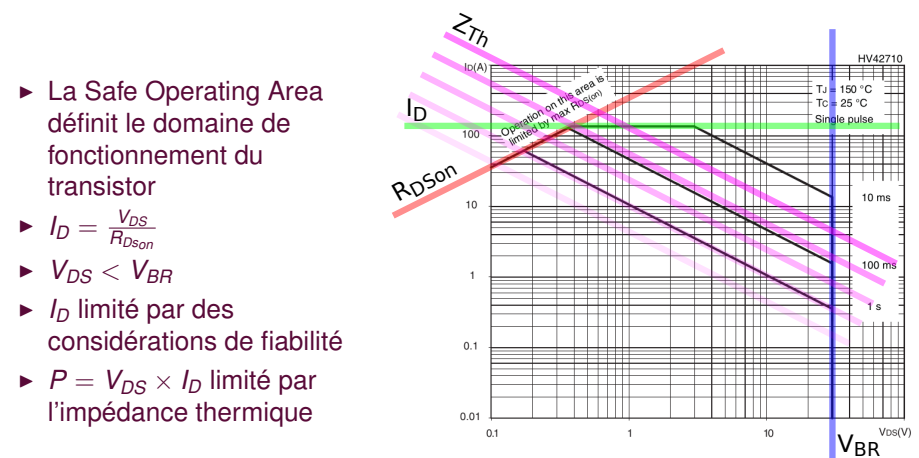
- La Safe Operating Area définit le domaine de fonctionnement du transistor
- $I_D = \frac{V_{DS}}{R_{Dson}}$
- $V_{DS} < V_{BR}$
- $I_D$ limité par des considérations de fiabilité
- $P = V_{DS} \times I_D$ limité par l'impédance thermique

$Z_{Th}$
$I_D$
$R_{DSon}$
$V_{BR}$

HV42710
ID(A)
Operation on this area is limited by max RDS(on)
TJ = 150 °C
TC = 25 °C
Single pulse
100
10
1
0.1
0.01
10 ms
100 ms
1 s
0.1
1
10
VDS(V)